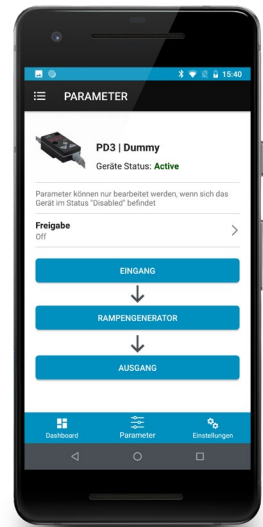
15:40

PARAMETER

PD3 | Dummy
Geräte Status: Active

Parameter können nur bearbeitet werden, wenn sich das Gerät im Status "Disabled" befindet

Freigabe
Off

EINGANG

RAMPENGENERATOR

AUSGANG

Dashboard
Parameter
Einstellungen